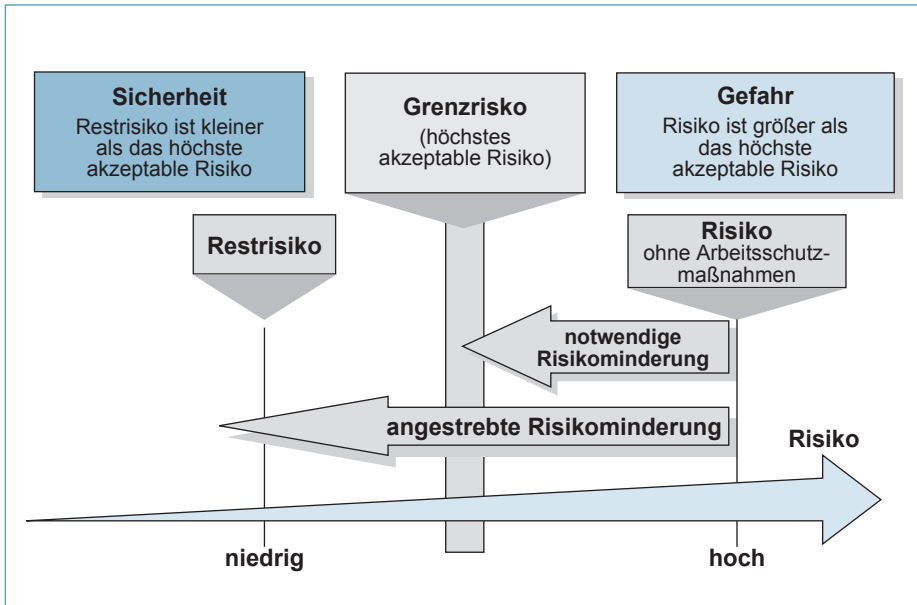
Sicherheit
Restrisiko ist kleiner als das höchste akzeptable Risiko

Grenzrisiko
(höchstes akzeptable Risiko)

Gefahr
Risiko ist größer als das höchste akzeptable Risiko

Restrisiko

Risiko
ohne Arbeitsschutzmaßnahmen

notwendige Risikominderung

angestrebte Risikominderung

Risiko

niedrig

hoch